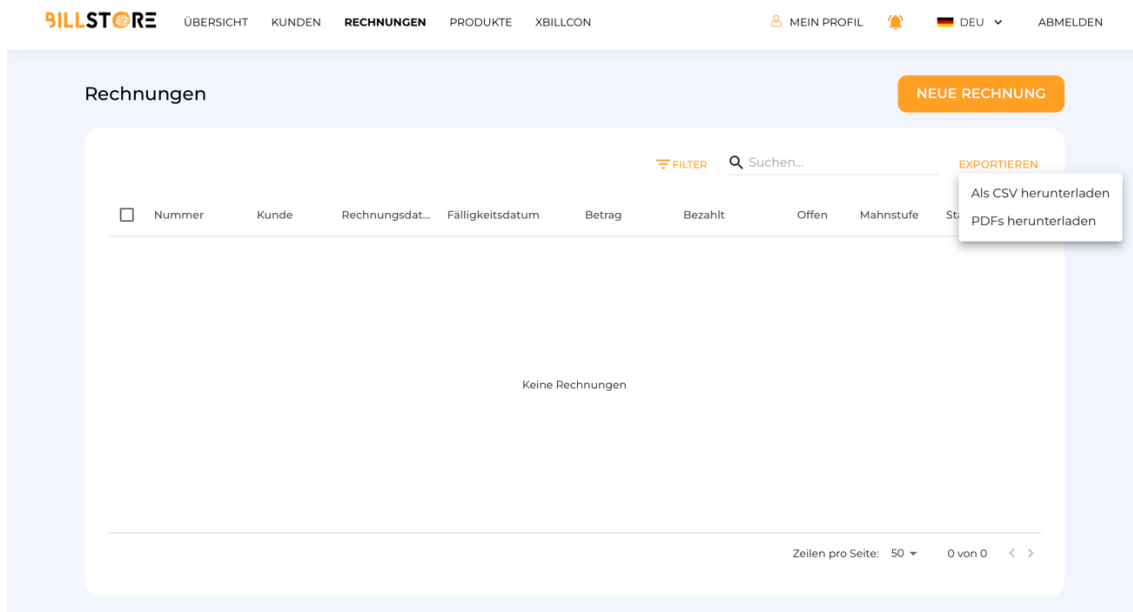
BILLSTORE ÜBERSICHT KUNDEN RECHNUNGEN PRODUKTE XBILLCON MEIN PROFIL DEU ABMELDEN

Rechnungen

NEUE RECHNUNG

FILTER Suchen... EXPORTIEREN

Als CSV herunterladen
PDFs herunterladen

| Nummer | Kunde | Rechnungsdat... | Fälligkeitsdatum | Betrag | Bezahlt | Offen | Mahnstufe | Sta |
|---|---|---|---|---|---|---|---|---|

Keine Rechnungen

Zeilen pro Seite: 50 0 von 0